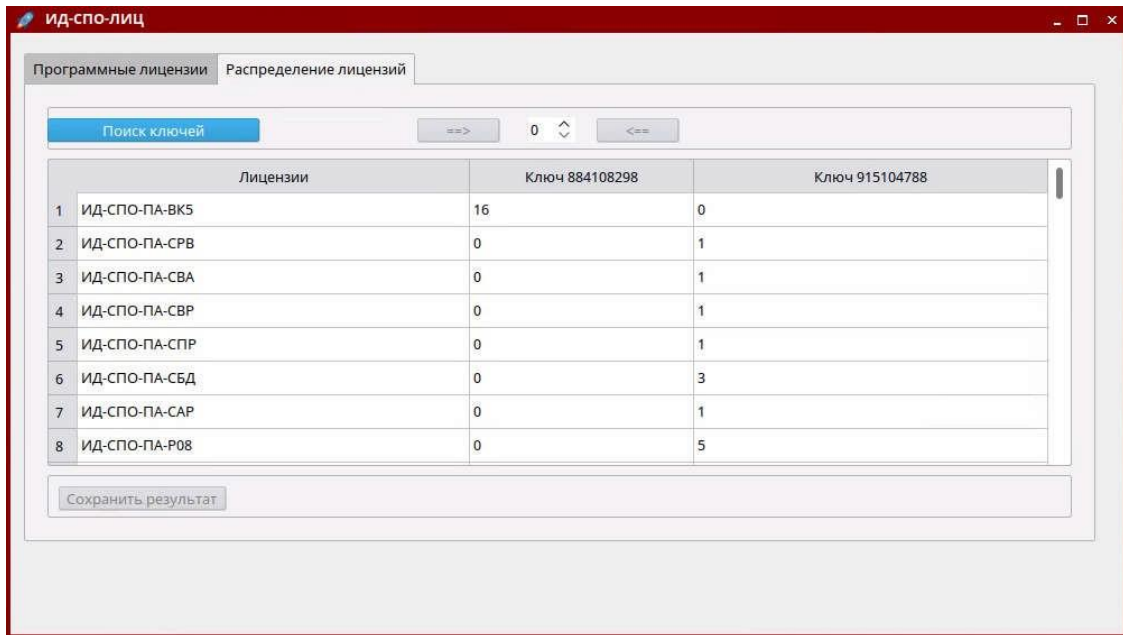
ИД-СПО-ЛИЦ

Программные лицензии | Распределение лицензий

Поиск ключей ==> 0 <==

| | Лицензии | Ключ 884108298 | Ключ 915104788 |
|---|---|---|---|
| 1 | ИД-СПО-ПА-ВК5 | 16 | 0 |
| 2 | ИД-СПО-ПА-СРВ | 0 | 1 |
| 3 | ИД-СПО-ПА-СВА | 0 | 1 |
| 4 | ИД-СПО-ПА-СВР | 0 | 1 |
| 5 | ИД-СПО-ПА-СПР | 0 | 1 |
| 6 | ИД-СПО-ПА-СБД | 0 | 3 |
| 7 | ИД-СПО-ПА-САР | 0 | 1 |
| 8 | ИД-СПО-ПА-Р08 | 0 | 5 |

Сохранить результат